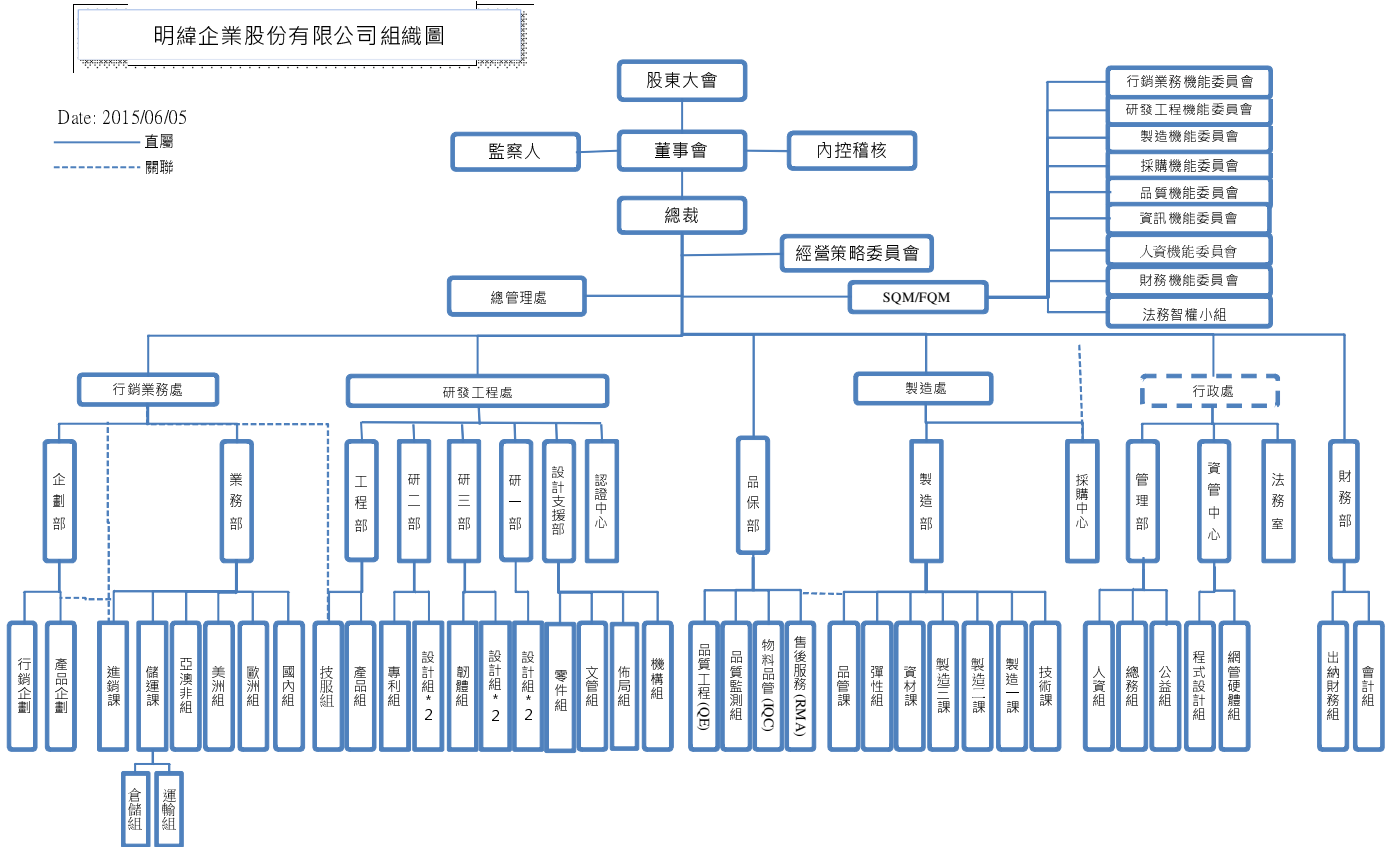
明緯企業股份有限公司組織圖

Date: 2015/06/05
直屬
關聯

股東大會
監察人
董事會
內控稽核
總裁
經營策略委員會
總管理處
SQM/FQM

行銷業務機能委員會
研發工程機能委員會
製造機能委員會
採購機能委員會
品質機能委員會
資訊機能委員會
人資機能委員會
財務機能委員會
法務智權小組

行銷業務處
研發工程處
製造處
行政處

企劃部
業務部
工程部
研二部
研三部
研一部
設計支援部
認證中心
品保部
製造部
採購中心
管理部
資管中心
法務室
財務部

行銷企劃
產品企劃
進銷課
儲運課
亞澳非組
美洲組
歐洲組
國內組
技服組
產品組
專利組
設計組*2
韌體組
設計組*2
設計組*2
零件組
文管組
佈局組
機構組
品質工程(QE)
品質監測組
物料品管(IQC)
售後服務(RMA)
品管課
彈性組
資材課
製造三課
製造二課
製造一課
技術課
人資組
總務組
公益組
程式設計組
網管硬體組
出納財務組
會計組
倉儲組
運輸組